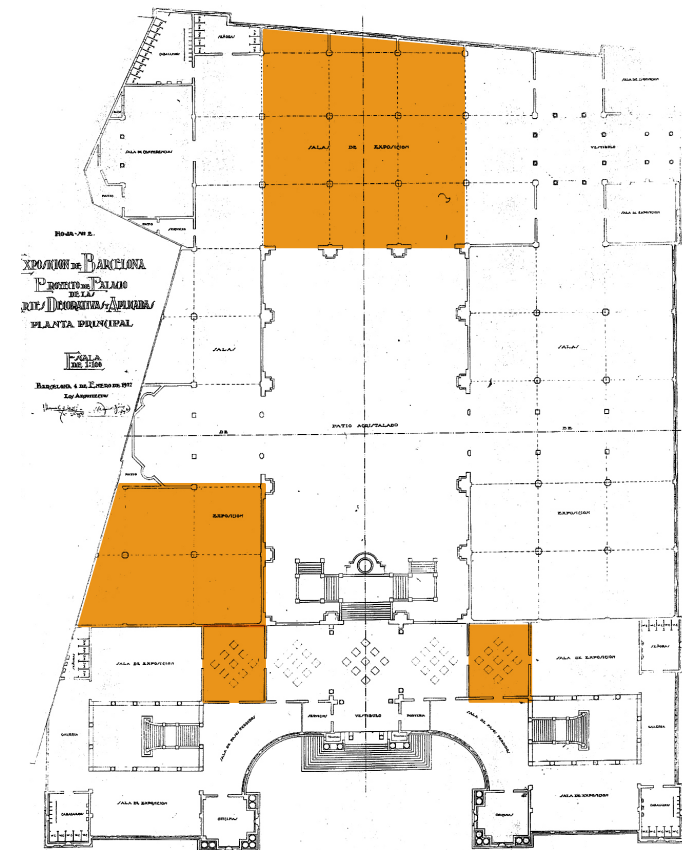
HOJA Nº 2.

XPOSICION DE BARCELONA
PROYECTO DE PALACIO DE LAS
RTES DECORATIVAS Y APLICADAS
PLANTA PRINCIPAL

ESCALA DE 1:100

BARCELONA 4 DE ENERO DE 1907
LOS ARQUITECTOS

SALA DE EXPOSICION

SALA DE CONFERENCIAS

VESTIBULO

SALA DE EXPOSICION

SALAS

SALAS

PATIO ACRISTALADO

EXPOSICION

EXPOSICION

SALA DE EXPOSICION

SALA DE EXPOSICION

GALERIA

GALERIA

VESTIBULO

SALA DE EXPOSICION

SALA DE EXPOSICION